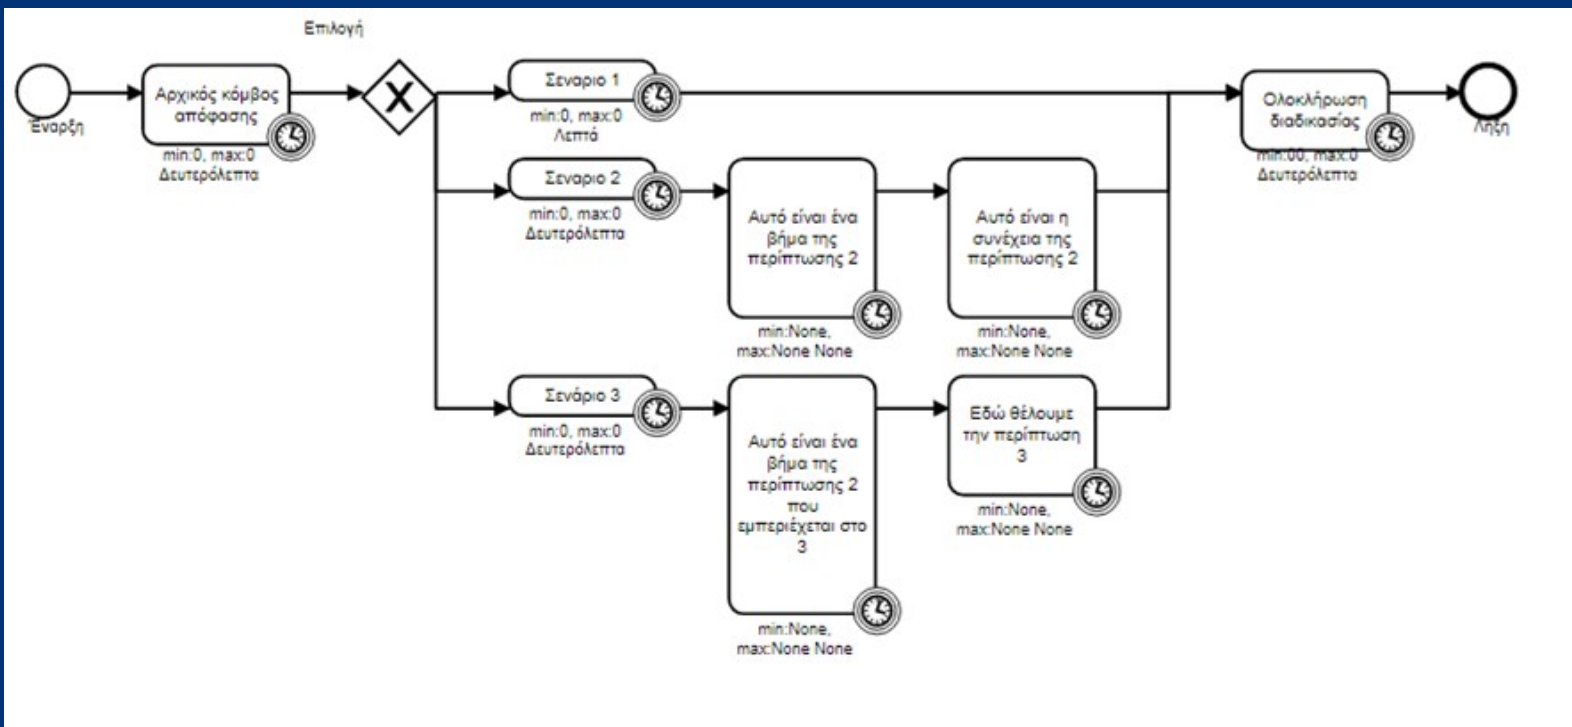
Επιλογή

Έναρξη

Αρχικός κόμβος απόφασης

min:0, max:0 Δευτερόλεπτα

Σεναριο 1

min:0, max:0 Λεπτά

Σεναριο 2

min:0, max:0 Δευτερόλεπτα

Αυτό είναι ένα βήμα της περίπτωσης 2

min:None, max:None None

Αυτό είναι η συνέχεια της περίπτωσης 2

min:None, max:None None

Σενάριο 3

min:0, max:0 Δευτερόλεπτα

Αυτό είναι ένα βήμα της περίπτωσης 2 που εμπεριέχεται στο 3

min:None, max:None None

Εδώ θέλουμε την περίπτωση 3

min:None, max:None None

Ολοκλήρωση διαδικασίας

min:00, max:0 Δευτερόλεπτα

Λήξη